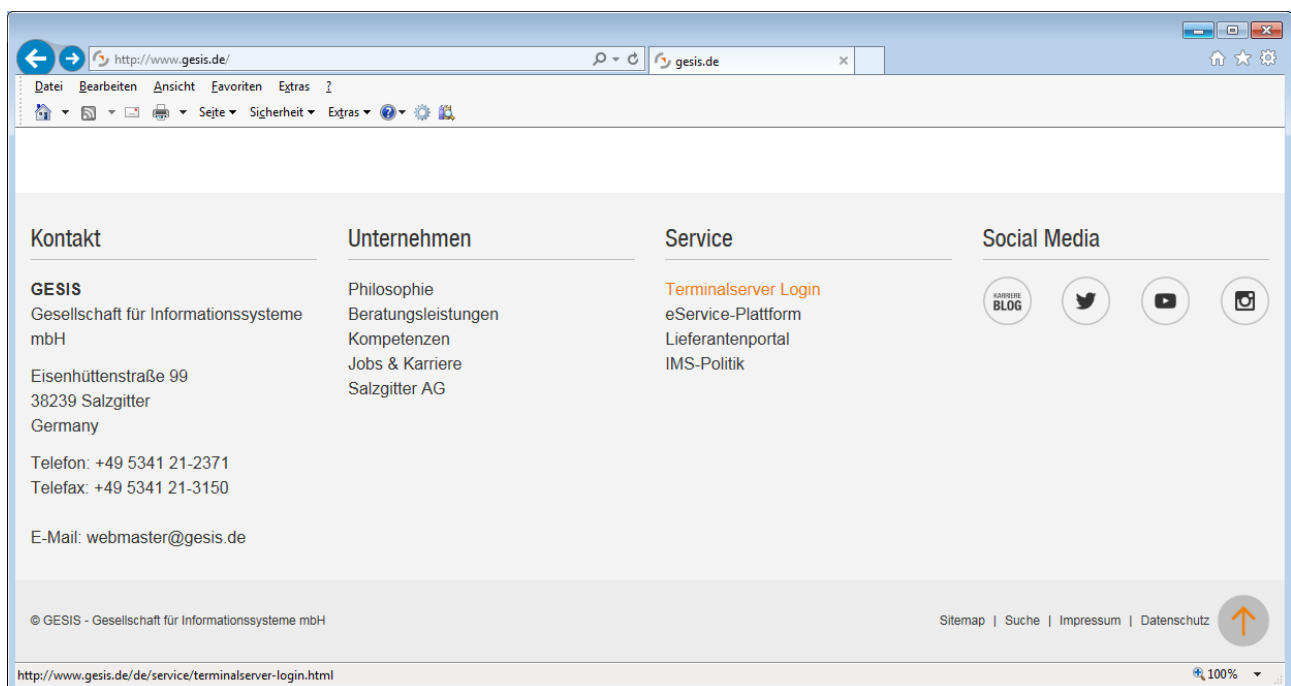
http://www.gesis.de/
gesis.de

Datei Bearbeiten Ansicht Favoriten Extras ?

Seite ▾ Sicherheit ▾ Extras ▾

Kontakt

**GESIS**
Gesellschaft für Informationssysteme mbH

Eisenhüttenstraße 99
38239 Salzgitter
Germany

Telefon: +49 5341 21-2371
Telefax: +49 5341 21-3150

E-Mail: webmaster@gesis.de

Unternehmen

Philosophie
Beratungsleistungen
Kompetenzen
Jobs & Karriere
Salzgitter AG

Service

Terminalserver Login
eService-Plattform
Lieferantenportal
IMS-Politik

Social Media

KARRIERE BLOG

© GESIS - Gesellschaft für Informationssysteme mbH

Sitemap | Suche | Impressum | Datenschutz

http://www.gesis.de/de/service/terminalserver-login.html

100%